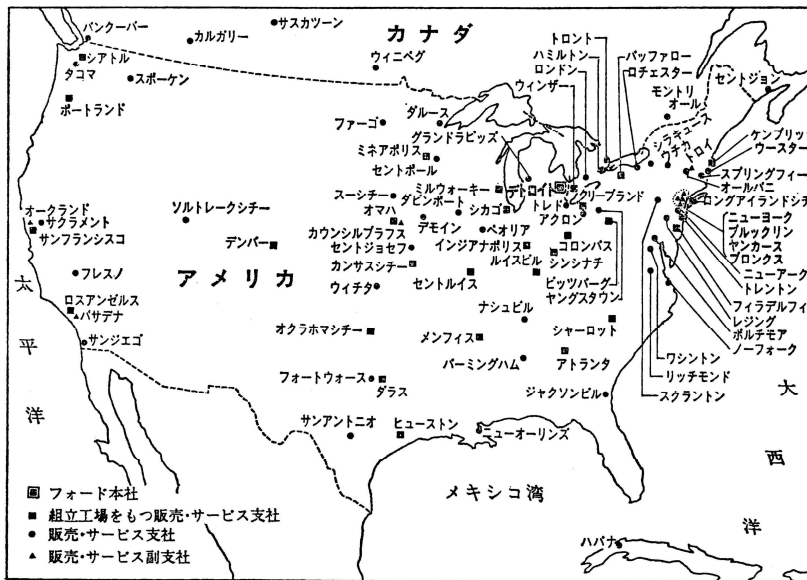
バンクーバー
カルガリー
サスカツーン
カナダ
ウィニペグ
シアトル
タコマ
スポーケン
ポートランド
トロント
ハミルトン
ロンドン
バッファロー
ロチェスター
セントジョン
モントリオール
ウィンザー
シラキュース
ユーチカ
トロイ
ケンブリッ
ウースター
スプリングフィー
オールバニ
ロングアイランドシテ
ニューヨーク
ブルックリン
ヤンカース
ブロンクス
ニューアーク
トレントン
フィラデルフィ
レジング
ボルチモア
ノーフォーク
ダルース
ファーゴ
グランドラピッズ
ミネアポリス
セントポール
ミルウォーキー
デトロイト
トレド
クリーブランド
アクロン
スーシチー
ダビンポート
シカゴ
オマハ
ペオリア
デモイン
カウンシルブラフス
セントジョセフ
インジアナポリス
コロンバス
シンシナチ
カンサスシチー
ルイスビル
ピッツバーグ
ヤングスタウン
オークランド
サクラメント
サンフランシスコ
ソルトレークシチー
デンバー
アメリカ
セントルイス
ウィチタ
フレスノ
ロスアンゼルス
パサデナ
サンジエゴ
太
平
洋
ナシュビル
シャーロット
オクラホマシチー
メンフィス
バーミングハム
アトランタ
ワシントン
リッチモンド
スクラントン
大
フォートウォース
ダラス
ジャクソンビル
サンアントニオ
ヒューストン
ニューオーリンズ
西
メキシコ湾
洋
ハバナ
フォード本社
組立工場をもつ販売・サービス支社
販売・サービス支社
販売・サービス副支社